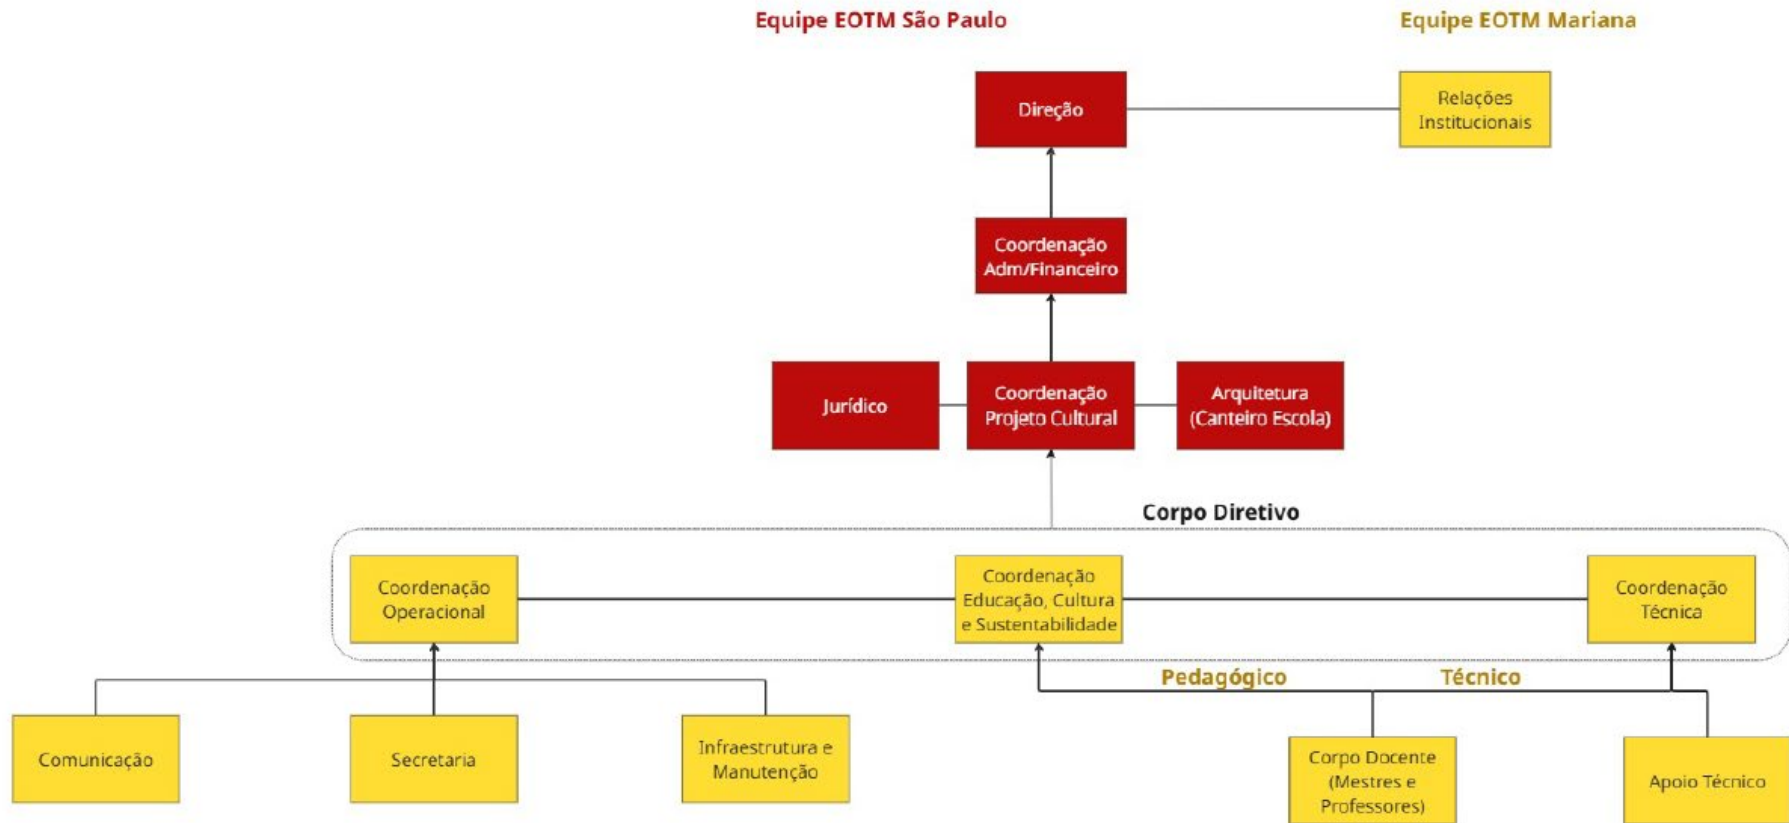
Equipe EOTM São Paulo

Equipe EOTM Mariana

Direção

Relações Institucionais

Coordenação Adm/Financeiro

Jurídico

Coordenação Projeto Cultural

Arquitetura (Canteiro Escola)

Corpo Diretivo

Coordenação Operacional

Coordenação Educação, Cultura e Sustentabilidade

Coordenação Técnica

Pedagógico

Técnico

Comunicação

Secretaria

Infraestrutura e Manutenção

Corpo Docente (Mestres e Professores)

Apoio Técnico